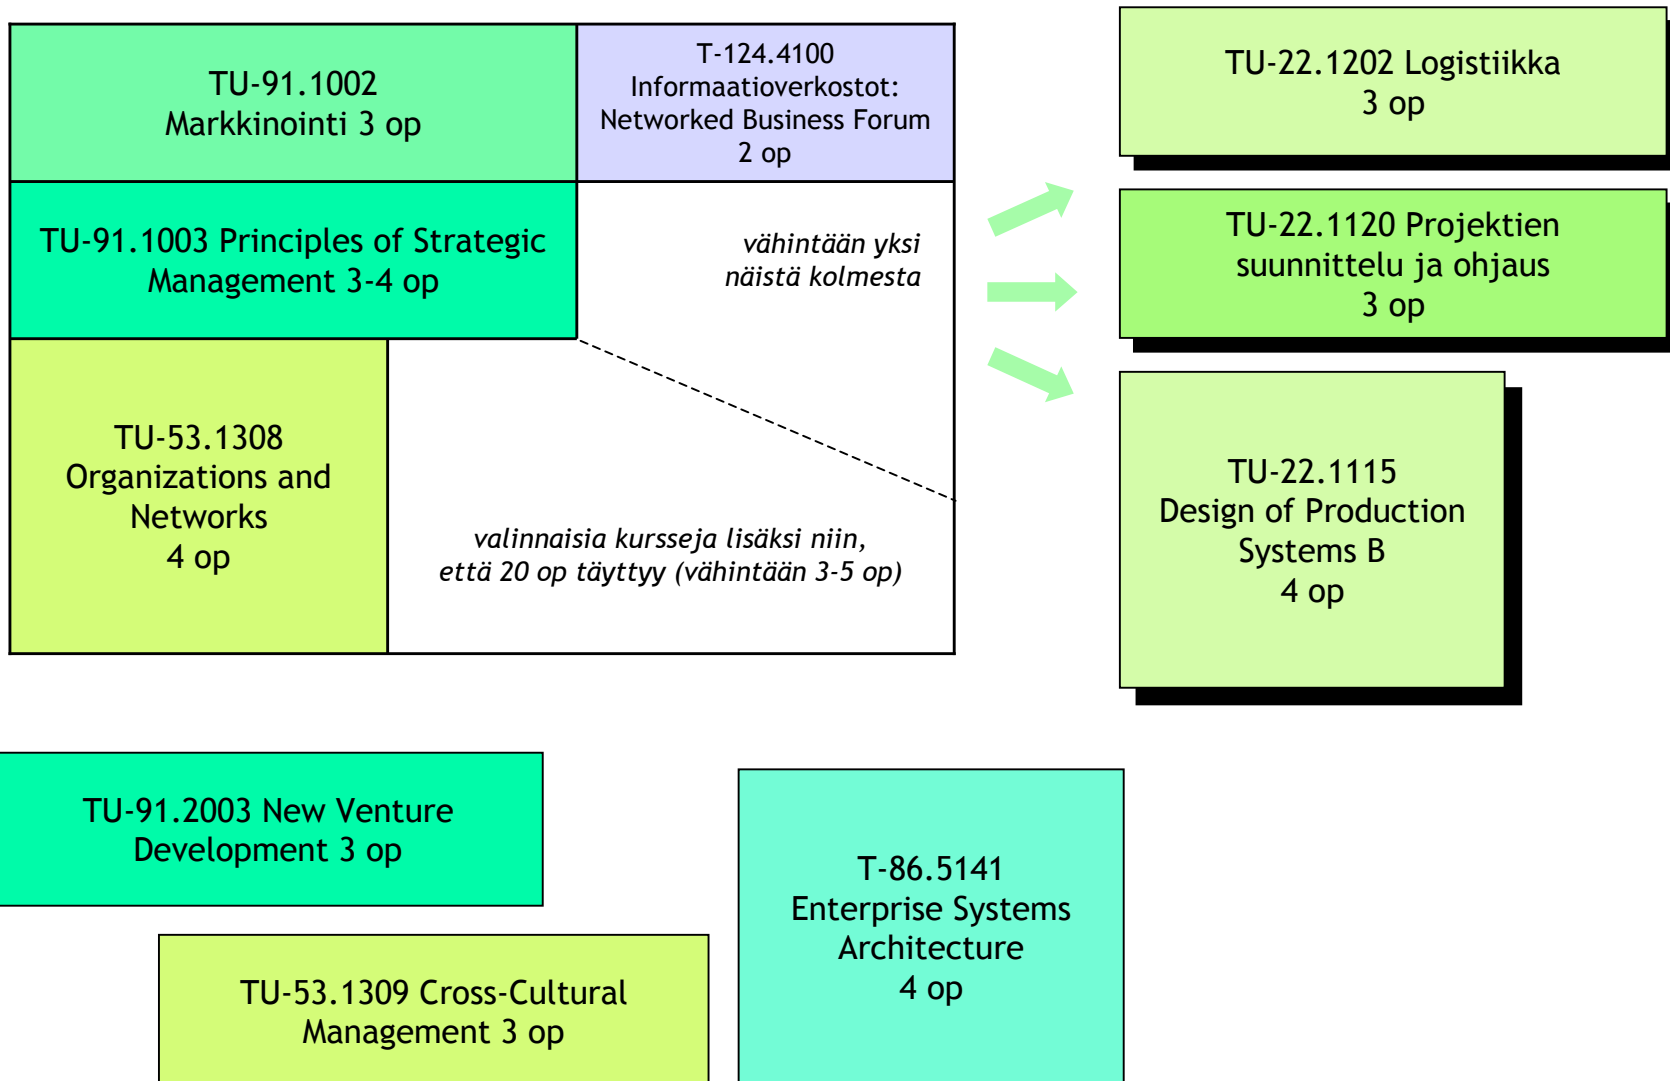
TU-91.1002
Markkinointi 3 op

T-124.4100
Informaatioverkostot:
Networked Business Forum
2 op

TU-91.1003 Principles of Strategic Management 3-4 op

vähintään yksi näistä kolmesta

TU-53.1308
Organizations and Networks
4 op

valinnaisia kursseja lisäksi niin, että 20 op täyttyy (vähintään 3-5 op)

TU-22.1202 Logistiikka
3 op

TU-22.1120 Projektien suunnittelu ja ohjaus
3 op

TU-22.1115
Design of Production Systems B
4 op

TU-91.2003 New Venture Development 3 op

T-86.5141
Enterprise Systems Architecture
4 op

TU-53.1309 Cross-Cultural Management 3 op